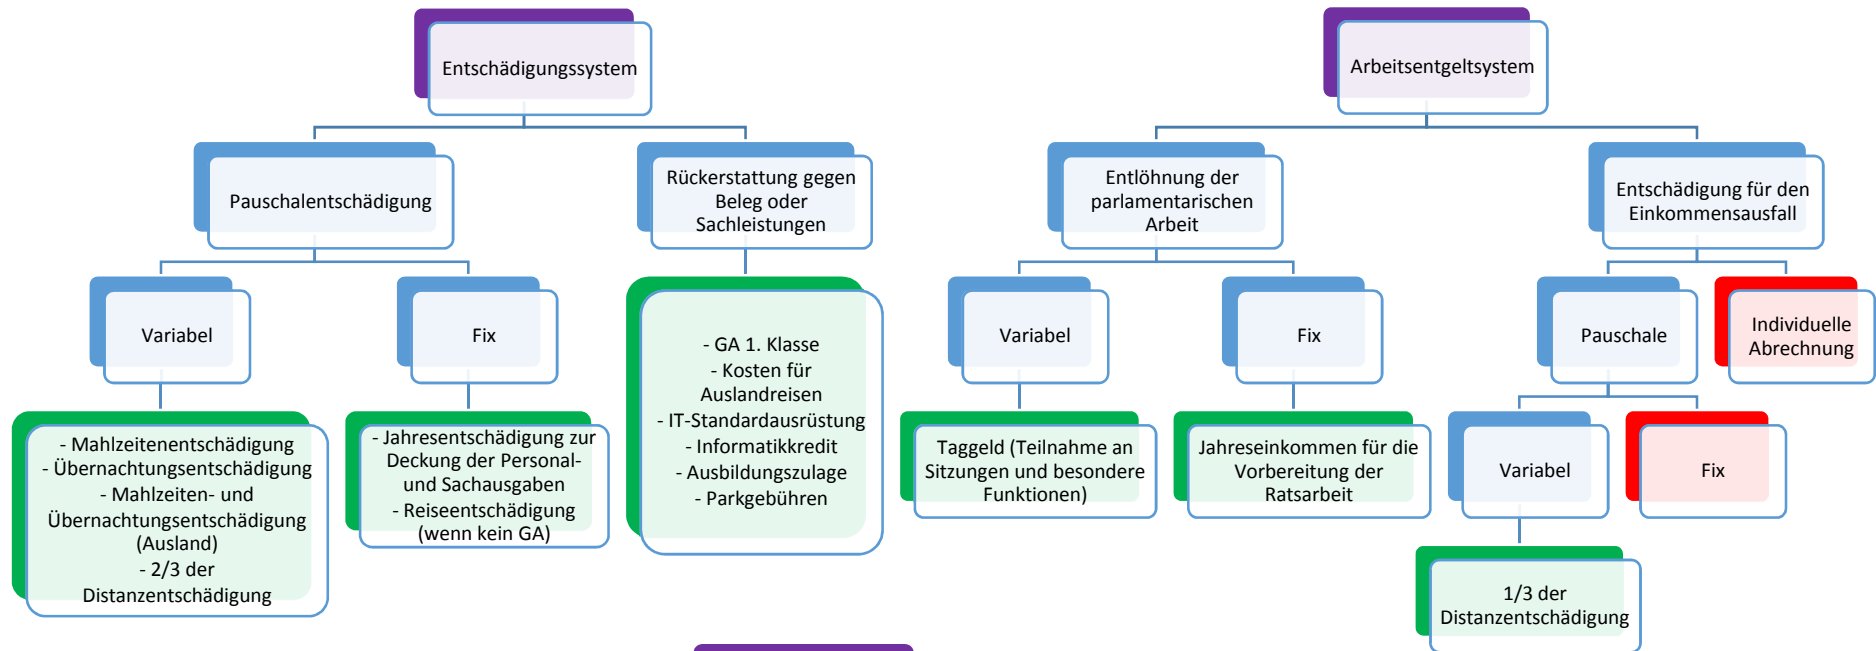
Entschädigungssystem

Pauschalentschädigung

Rückerstattung gegen Beleg oder Sachleistungen

Variabel

Fix

- Mahlzeitenentschädigung
- Übernachtungsentschädigung
- Mahlzeiten- und Übernachtungsentschädigung (Ausland)
- 2/3 der Distanzentschädigung

- Jahresentschädigung zur Deckung der Personal- und Sachausgaben
- Reiseentschädigung (wenn kein GA)

- GA 1. Klasse
- Kosten für Auslandreisen
- IT-Standardausrüstung
- Informatikkredit
- Ausbildungszulage
- Parkgebühren

Arbeitsentgeltsystem

Entlöhnung der parlamentarischen Arbeit

Entschädigung für den Einkommensausfall

Variabel

Fix

Taggeld (Teilnahme an Sitzungen und besondere Funktionen)

Jahreseinkommen für die Vorbereitung der Ratsarbeit

Pauschale

Individuelle Abrechnung

Variabel

Fix

1/3 der Distanzentschädigung